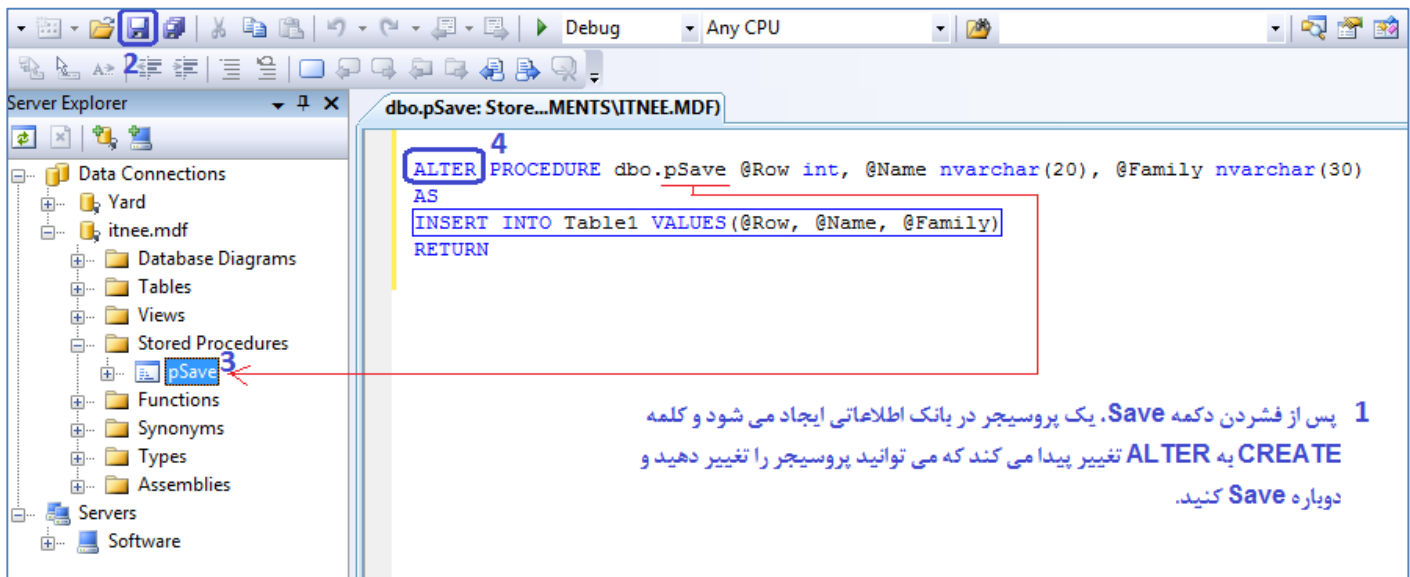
Debug
Any CPU
2
Server Explorer
dbo.pSave: Store...MENTS\ITNEE.MDF)
Data Connections
Yard
itnee.mdf
Database Diagrams
Tables
Views
Stored Procedures
pSave
3
Functions
Synonyms
Types
Assemblies
Servers
Software

4
ALTER PROCEDURE dbo.pSave @Row int, @Name nvarchar(20), @Family nvarchar(30)
AS
INSERT INTO Table1 VALUES(@Row, @Name, @Family)
RETURN

1 پس از فشردن دکمه Save، یک پروسیجر در بانک اطلاعاتی ایجاد می شود و کلمه CREATE به ALTER تغییر پیدا می کند که می توانید پروسیجر را تغییر دهید و دوباره Save کنید.